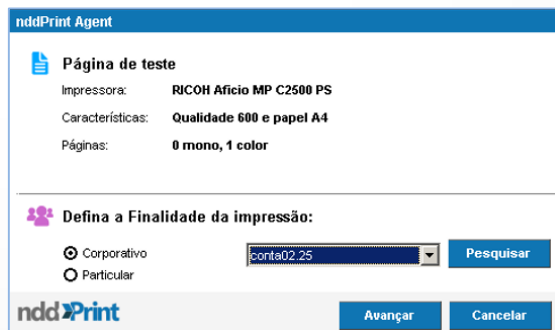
nddPrint Agent

Página de teste

Impressora: RICOH Aficio MP C2500 PS

Características: Qualidade 600 e papel A4

Páginas: 0 mono, 1 color

Defina a Finalidade da impressão:

Corporativo

Particular

conta02.25

Pesquisar

nddPrint

Avançar

Cancelar